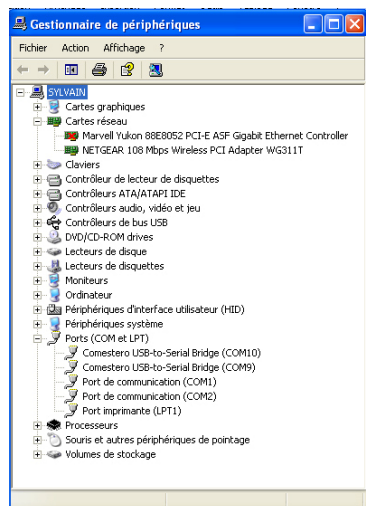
Gestionnaire de périphériques

Fichier Action Affichage ?

SYLVAIN
Cartes graphiques
Cartes réseau
Marvell Yukon 88E8052 PCI-E ASF Gigabit Ethernet Controller
NETGEAR 108 Mbps Wireless PCI Adapter WG311T
Claviers
Contrôleur de lecteur de disquettes
Contrôleurs ATA/ATAPI IDE
Contrôleurs audio, vidéo et jeu
Contrôleurs de bus USB
DVD/CD-ROM drives
Lecteurs de disque
Lecteurs de disquettes
Moniteurs
Ordinateur
Périphériques d'interface utilisateur (HID)
Périphériques système
Ports (COM et LPT)
Comestero USB-to-Serial Bridge (COM10)
Comestero USB-to-Serial Bridge (COM9)
Port de communication (COM1)
Port de communication (COM2)
Port imprimante (LPT1)
Processeurs
Souris et autres périphériques de pointage
Volumes de stockage